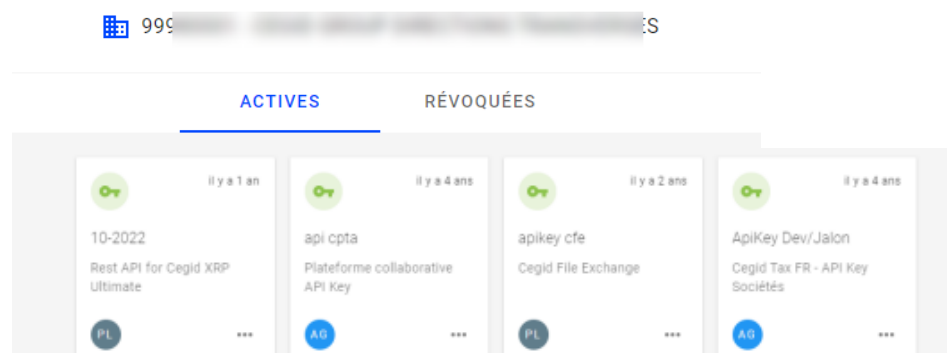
999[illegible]ES

ACTIVES

RÉVOQUÉES

il y a 1 an

10-2022

Rest API for Cegid XRP Ultimate

PL

...

il y a 4 ans

api cpta

Plateforme collaborative API Key

AG

...

il y a 2 ans

apikey cfe

Cegid File Exchange

PL

...

il y a 4 ans

ApiKey Dev/Jalon

Cegid Tax FR - API Key Sociétés

AG

...